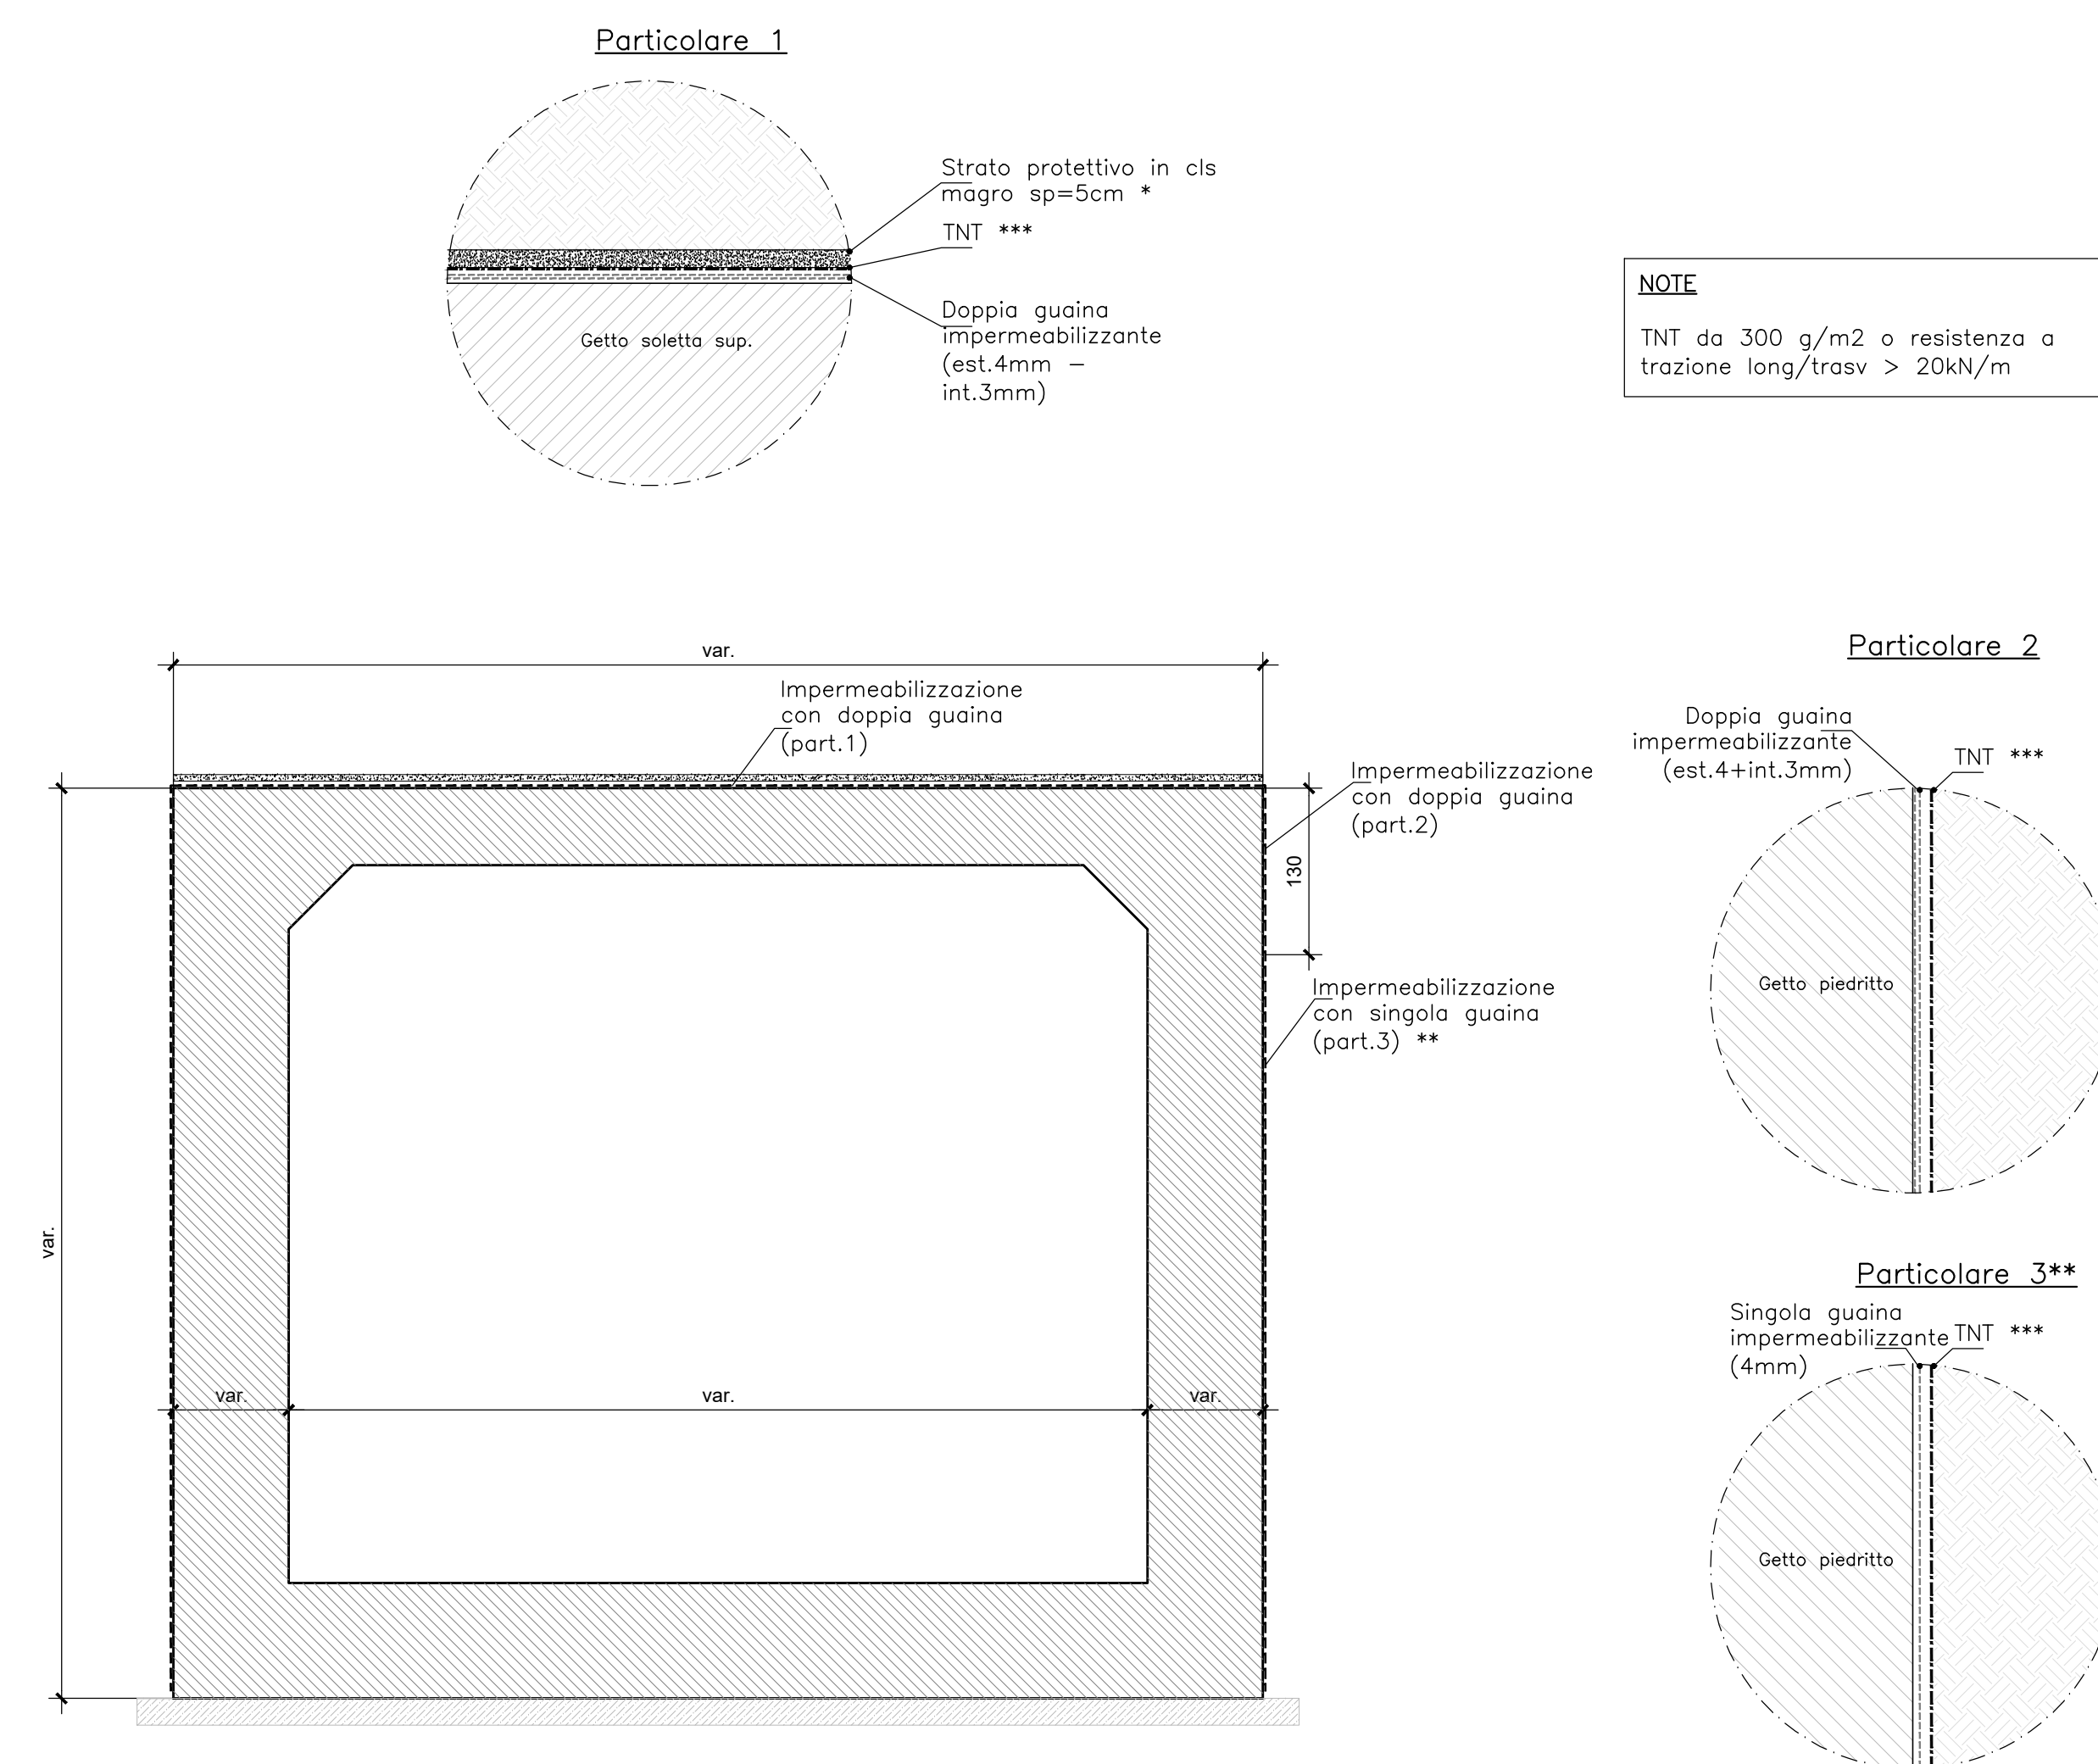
Particolare 1

Strato protettivo in cls magro sp=5cm *

TNT ***

Doppia guaina impermeabilizzante (est.4mm – int.3mm)

Getto soletta sup.

NOTE

TNT da 300 g/m2 o resistenza a trazione long/trasv > 20kN/m

var.

Impermeabilizzazione con doppia guaina (part.1)

Impermeabilizzazione con doppia guaina (part.2)

130

Impermeabilizzazione con singola guaina (part.3) **

var.

var.

var.

var.

Particolare 2

Doppia guaina impermeabilizzante (est.4+int.3mm)

TNT ***

Getto piedritto

Particolare 3**

Singola guaina impermeabilizzante (4mm)

TNT ***

Getto piedritto